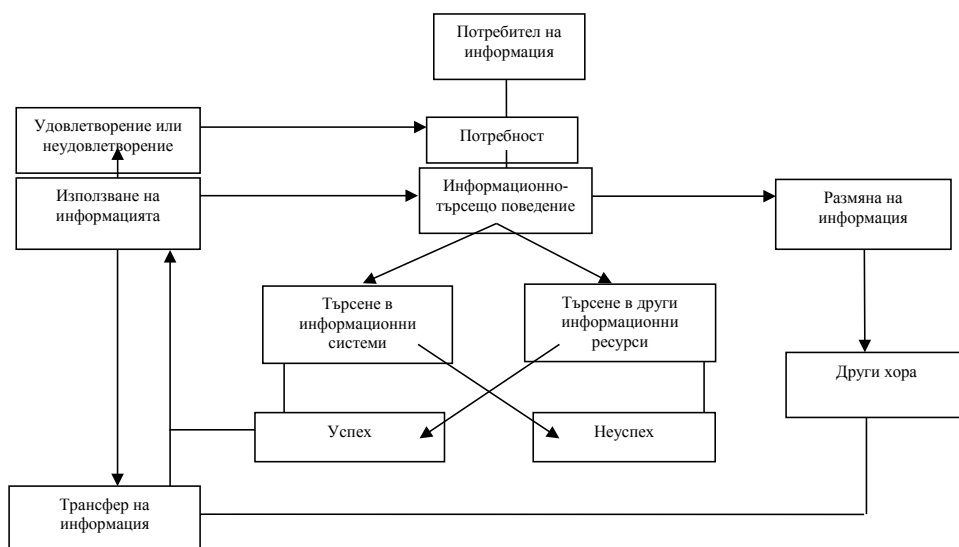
Потребител на информация

Удовлетворение или неудовлетворение

Потребност

Използване на информацията

Информационно-търсещо поведение

Размяна на информация

Търсене в информационни системи

Търсене в други информационни ресурси

Други хора

Успех

Неуспех

Трансфер на информация